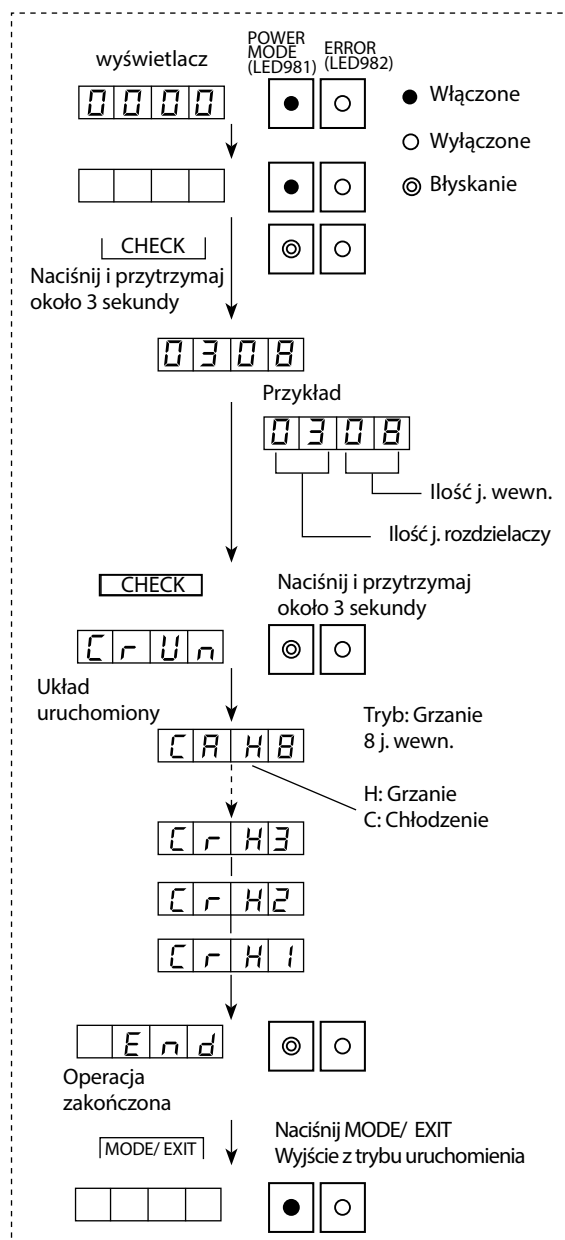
wyświetlacz

POWER MODE (LED981)

ERROR (LED982)

0000

● Włączone

○ Wyłączone

◎ Błyskanie

CHECK

Naciśnij i przytrzymaj około 3 sekundy

0308

Przykład

0308

Ilość j. wewn.

Ilość j. rozdzielaczy

CHECK

Naciśnij i przytrzymaj około 3 sekundy

CrUn

Układ uruchomiony

CA H8

Tryb: Grzanie 8 j. wewn.

H: Grzanie
C: Chłodzenie

Cr H3

Cr H2

Cr H1

End

Operacja zakończona

MODE/ EXIT

Naciśnij MODE/ EXIT
Wyjście z trybu uruchomienia